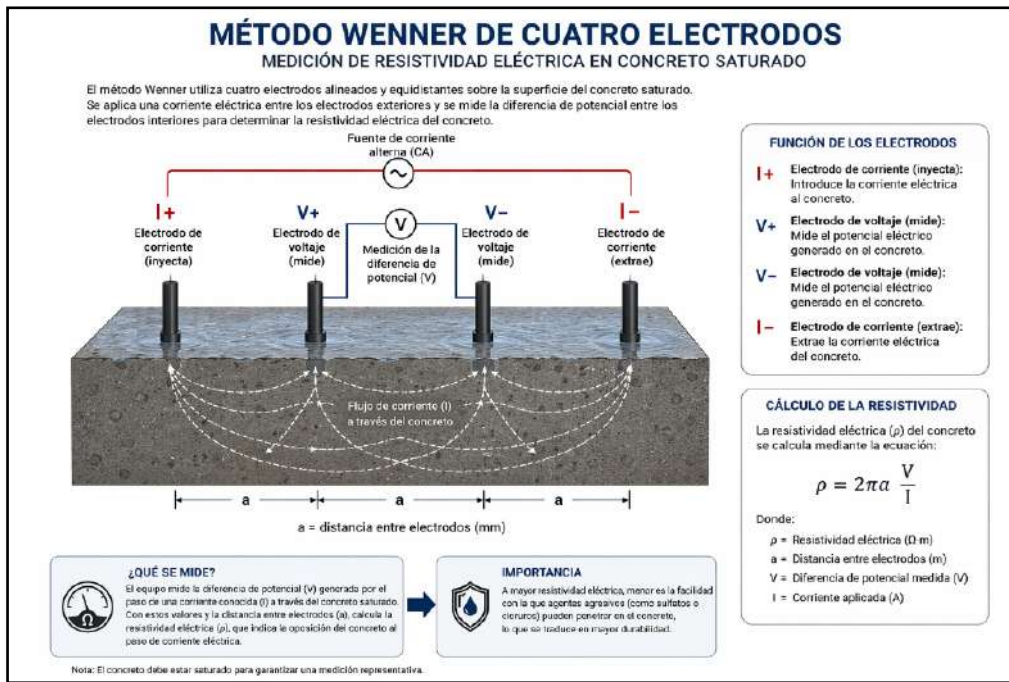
MÉTODO WENNER DE CUATRO ELECTRODOS

MEDICIÓN DE RESISTIVIDAD ELÉCTRICA EN CONCRETO SATURADO

El método Wenner utiliza cuatro electrodos alineados y equidistantes sobre la superficie del concreto saturado. Se aplica una corriente eléctrica entre los electrodos exteriores y se mide la diferencia de potencial entre los electrodos interiores para determinar la resistividad eléctrica del concreto.

Fuente de corriente alterna (CA)

I+
Electrodo de corriente (inyecta)

V+
Electrodo de voltaje (mide)

V
Medición de la diferencia de potencial (V)

V−
Electrodo de voltaje (mide)

I−
Electrodo de corriente (extrae)

Flujo de corriente (I) a través del concreto

a a a

a = distancia entre electrodos (mm)

FUNCIÓN DE LOS ELECTRODOS

I+ Electrodo de corriente (inyecta): Introduce la corriente eléctrica al concreto.

V+ Electrodo de voltaje (mide): Mide el potencial eléctrico generado en el concreto.

V− Electrodo de voltaje (mide): Mide el potencial eléctrico generado en el concreto.

I− Electrodo de corriente (extrae): Extrae la corriente eléctrica del concreto.

CÁLCULO DE LA RESISTIVIDAD

La resistividad eléctrica ($\rho$) del concreto se calcula mediante la ecuación:

$\rho = 2\pi a \frac{V}{I}$

Donde:

$\rho$ = Resistividad eléctrica (Ω·m)
a = Distancia entre electrodos (m)
V = Diferencia de potencial medida (V)
I = Corriente aplicada (A)

¿QUÉ SE MIDE?

El equipo mide la diferencia de potencial (V) generado por el paso de una corriente conocida (I) a través del concreto saturado. Con estos valores y la distancia entre electrodos (a), calcula la resistividad eléctrica ($\rho$), que indica la oposición del concreto al paso de corriente eléctrica.

IMPORTANCIA

A mayor resistividad eléctrica, menor es la facilidad con la que agentes agresivos (como sulfatos o cloruros) pueden penetrar en el concreto, lo que se traduce en mayor durabilidad.

Nota: El concreto debe estar saturado para garantizar una medición representativa.